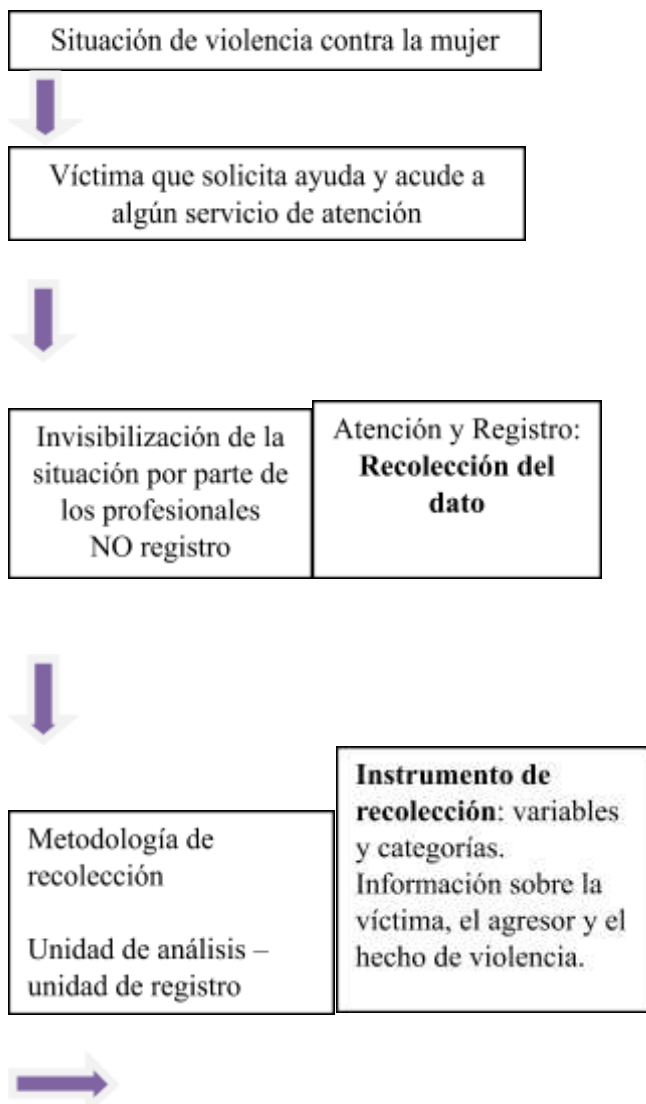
Situación de violencia contra la mujer

Víctima que solicita ayuda y acude a algún servicio de atención

Invisibilización de la situación por parte de los profesionales
NO registro

Atención y Registro: **Recolección del dato**

Metodología de recolección

Unidad de análisis – unidad de registro

**Instrumento de recolección**: variables y categorías. Información sobre la víctima, el agresor y el hecho de violencia.